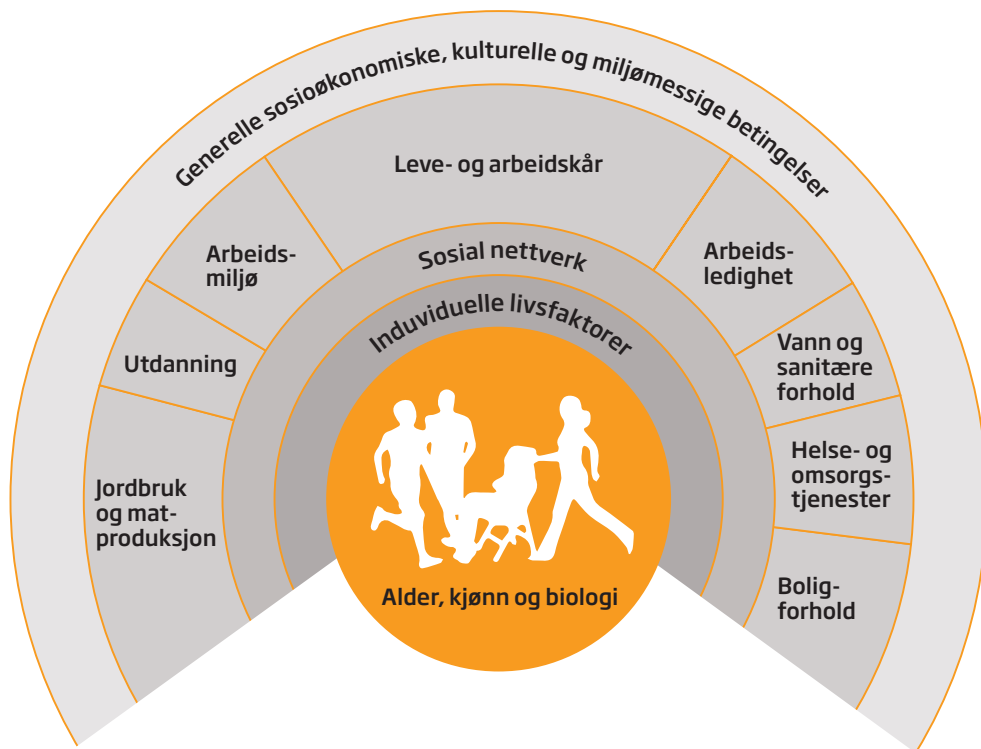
Generelle sosioøkonomiske, kulturelle og miljømessige betingelser

Leve- og arbeidskår

Arbeidsmiljø

Utdanning

Jordbruk og matproduksjon

Arbeidsledighet

Vann og sanitære forhold

Helse- og omsorgstjenester

Boligforhold

Sosial nettverk

Induviduelle livsfaktorer

Alder, kjønn og biologi